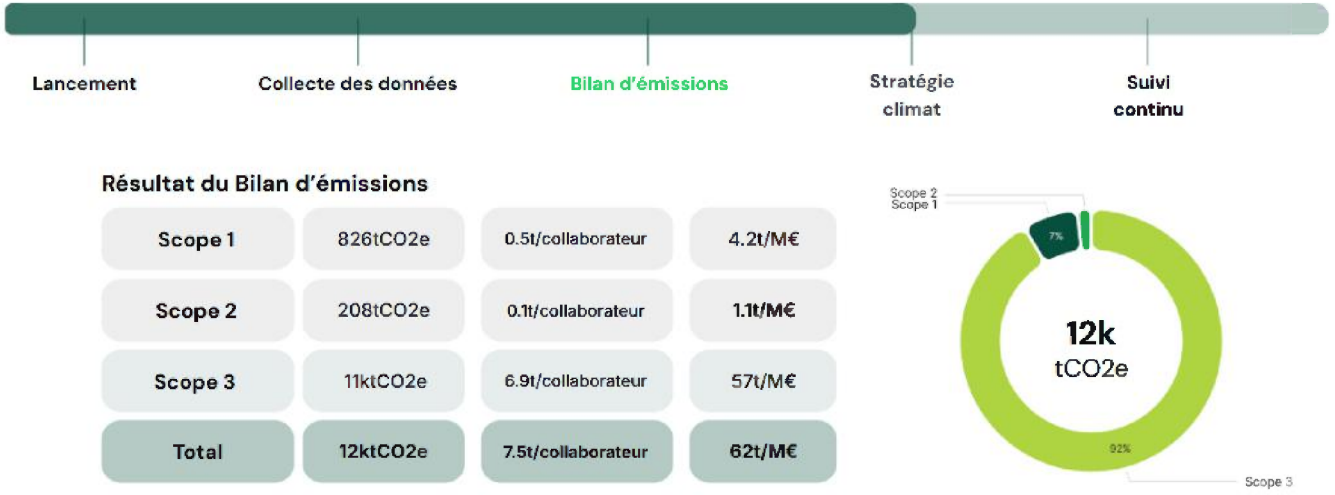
Lancement
Collecte des données
Bilan d'émissions
Stratégie climat
Suivi continu

Résultat du Bilan d'émissions

| Scope 1 | 826tCO2e | 0.5t/collaborateur | 4.2t/M€ |
|---|---|---|---|
| Scope 2 | 208tCO2e | 0.1t/collaborateur | 1.1t/M€ |
| Scope 3 | 11ktCO2e | 6.9t/collaborateur | 57t/M€ |
| Total | 12ktCO2e | 7.5t/collaborateur | 62t/M€ |

Scope 2
Scope 1
7%
12k
tCO2e
92%
Scope 3